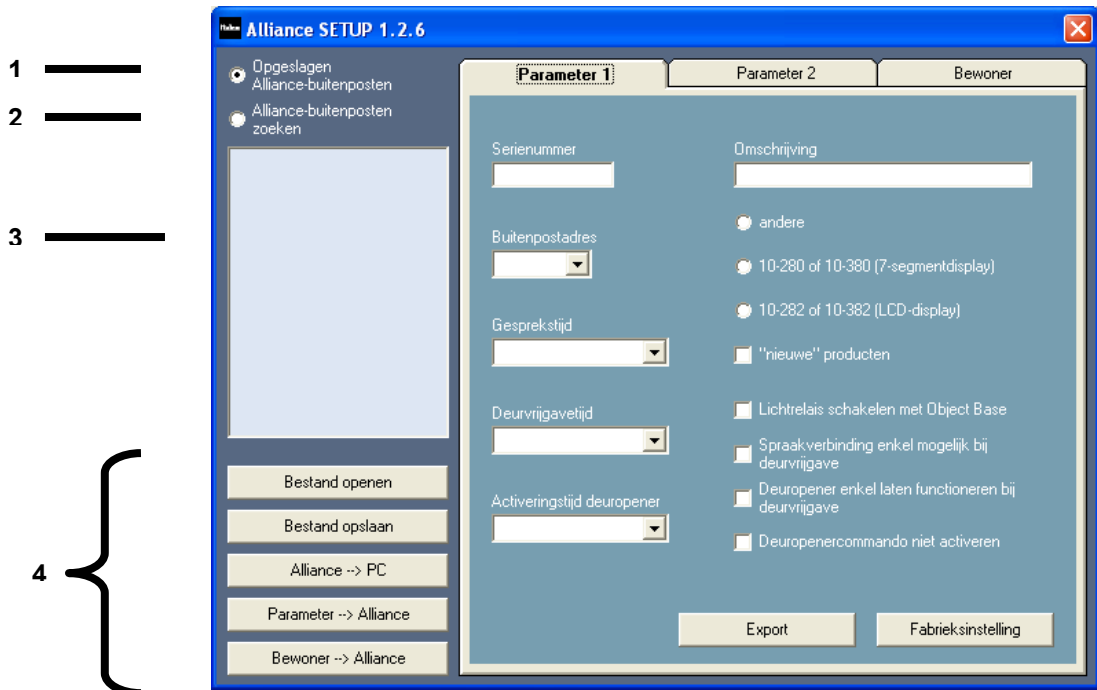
Alliance SETUP 1.2.6

1
Opgeslagen Alliance-buitenposten

2
Alliance-buitenposten zoeken

3

4

Bestand openen
Bestand opslaan
Alliance --> PC
Parameter --> Alliance
Bewoner --> Alliance

Parameter 1
Parameter 2
Bewoner

Serienummer
Omschrijving

Buitenpostadres
andere
10-280 of 10-380 (7-segmentdisplay)
10-282 of 10-382 (LCD-display)

Gesprekstijd
"nieuwe" producten

Deurvrijgavetijd
Lichtrelais schakelen met Object Base
Spraakverbinding enkel mogelijk bij deurvrijgave

Activeringstijd deuropener
Deuropener enkel laten functioneren bij deurvrijgave
Deuropenercommando niet activeren

Export
Fabrieksinstelling